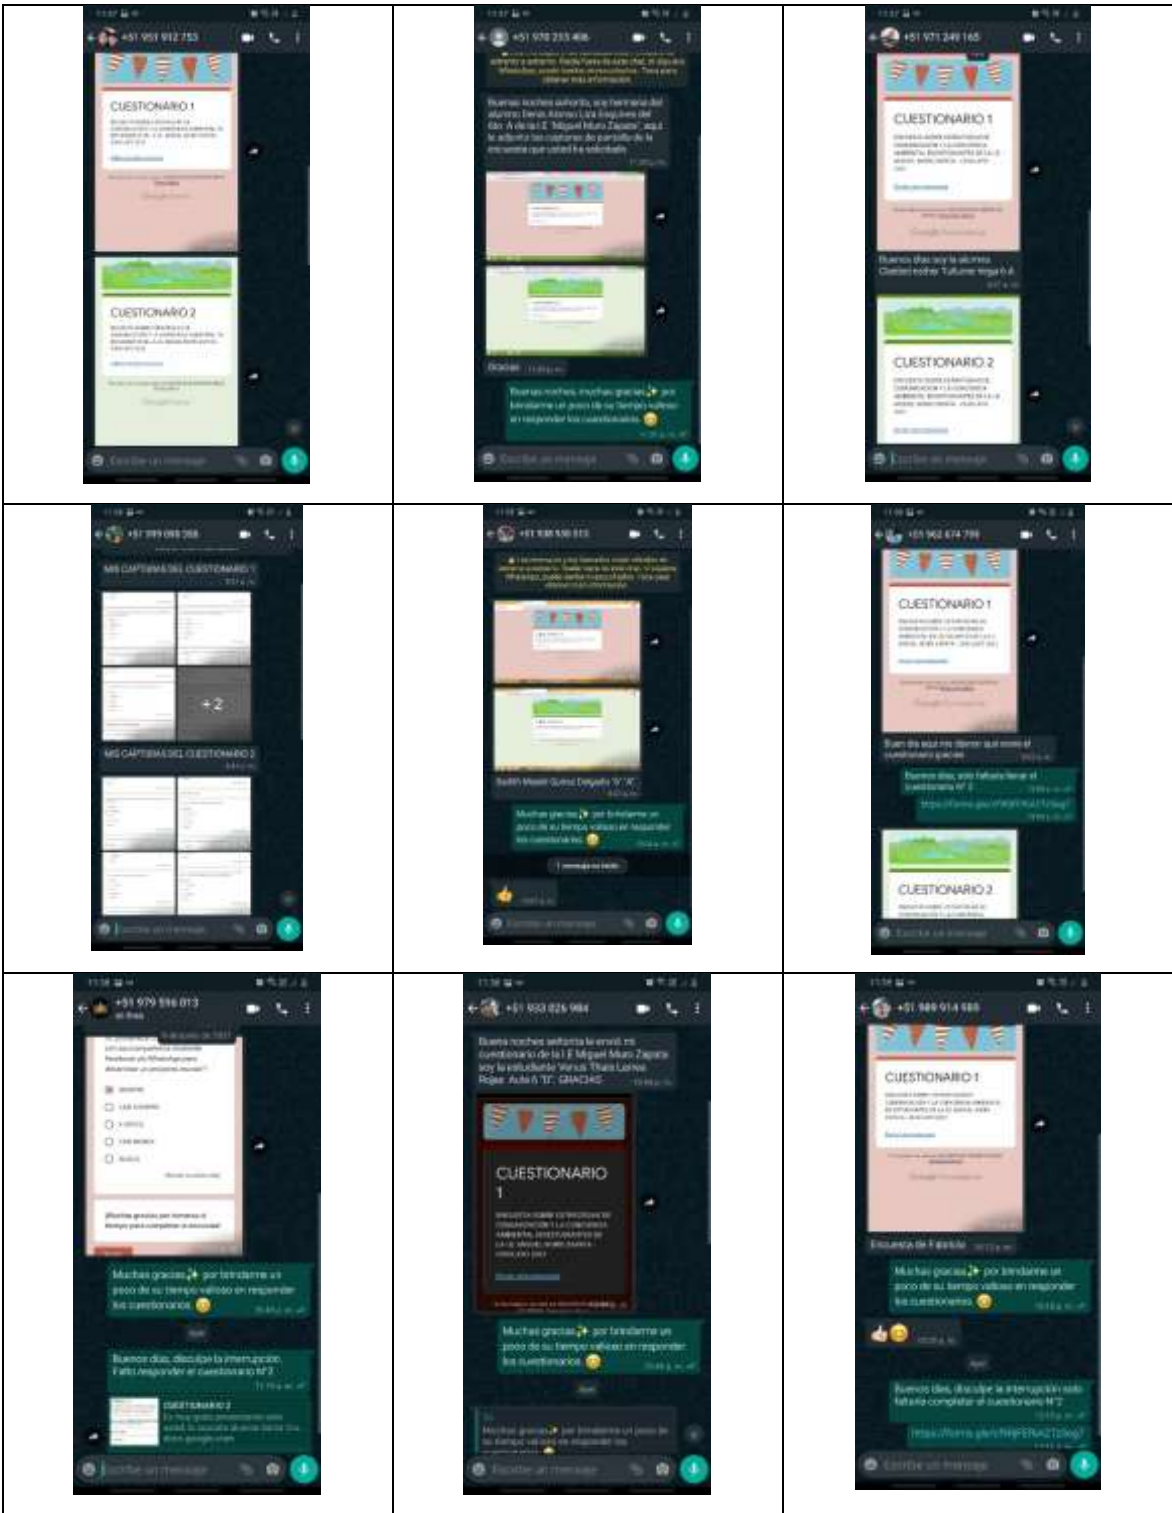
+51 951 912 753

CUESTIONARIO 1

CUESTIONARIO 2

Escribe un mensaje

+51 970 233 406

Buenas noches señorita, soy hermana del alumno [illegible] Lizá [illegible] del 6to A de la I.E "Miguel Muro Zapata", aquí le adjunto las capturas de pantalla de la encuesta que usted ha solicitado.

Gracias

Buenas noches, muchas gracias por brindarme un poco de su tiempo valioso en responder los cuestionarios.

Escribe un mensaje

+51 971 249 165

CUESTIONARIO 1

Buenos días soy la alumna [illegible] 6 A

CUESTIONARIO 2

Escribe un mensaje

+51 999 093 266

MIS CAPTURAS DEL CUESTIONARIO 1

+2

MIS CAPTURAS DEL CUESTIONARIO 2

Escribe un mensaje

+51 938 500 013

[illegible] Quiroz Delgado "6" "A"

Muchas gracias por brindarme un poco de su tiempo valioso en responder los cuestionarios.

1 mensaje no leído

Escribe un mensaje

+51 962 474 799

CUESTIONARIO 1

Buen día aquí mi llenar que envié el cuestionario gracias

Buenos días, solo faltaría llenar el cuestionario N° 2

https://forms.gle/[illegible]

CUESTIONARIO 2

Escribe un mensaje

+51 979 596 013
en línea

Muchas gracias por brindarme un poco de su tiempo valioso en responder los cuestionarios.

Buenos días, disculpe la interrupción. Faltó responder el cuestionario N°2

CUESTIONARIO 2

Escribe un mensaje

+51 933 026 984

Buenas noches señorita le envió mi cuestionario de la I.E Miguel Muro Zapata soy la estudiante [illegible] Rojas Aula 6 "D". GRACIAS

CUESTIONARIO 1

Muchas gracias por brindarme un poco de su tiempo valioso en responder los cuestionarios.

Muchas gracias por brindarme un poco de su tiempo valioso en responder los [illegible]

Escribe un mensaje

+51 989 914 686

CUESTIONARIO 1

Encuesta de Fabiola

Muchas gracias por brindarme un poco de su tiempo valioso en responder los cuestionarios.

Buenos días, disculpe la interrupción solo faltaría completar el cuestionario N°2

https://forms.gle/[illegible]

Escribe un mensaje